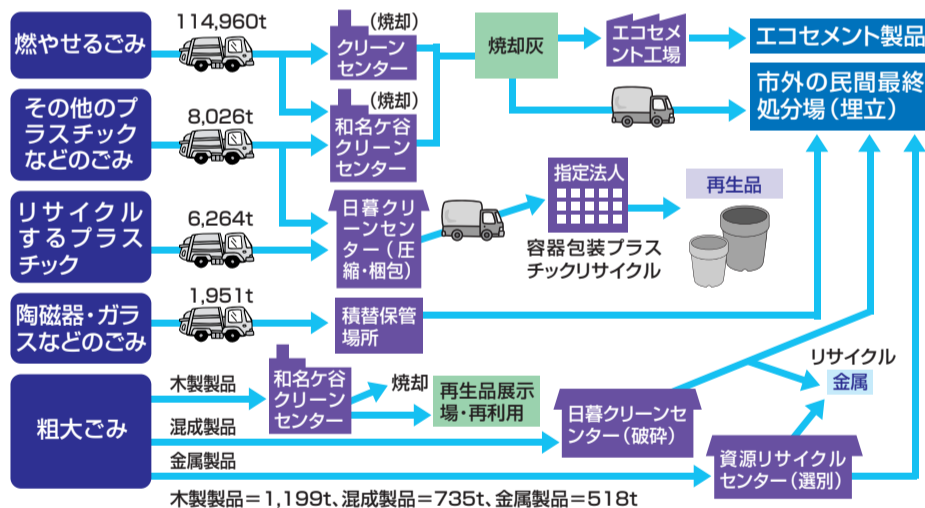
燃やせるごみ

114,960t

（焼却）
クリーンセンター

焼却灰

エコセメント工場

エコセメント製品

その他のプラスチックなどのごみ

8,026t

（焼却）
和名ケ谷クリーンセンター

市外の民間最終処分場（埋立）

リサイクルするプラスチック

6,264t

日暮クリーンセンター（圧縮・梱包）

指定法人

容器包装プラスチックリサイクル

再生品

陶磁器・ガラスなどのごみ

1,951t

積替保管場所

粗大ごみ

木製製品

和名ケ谷クリーンセンター

焼却

再生品展示場・再利用

混成製品

日暮クリーンセンター（破砕）

リサイクル
金属

金属製品

資源リサイクルセンター（選別）

木製製品＝1,199t、混成製品＝735t、金属製品＝518t